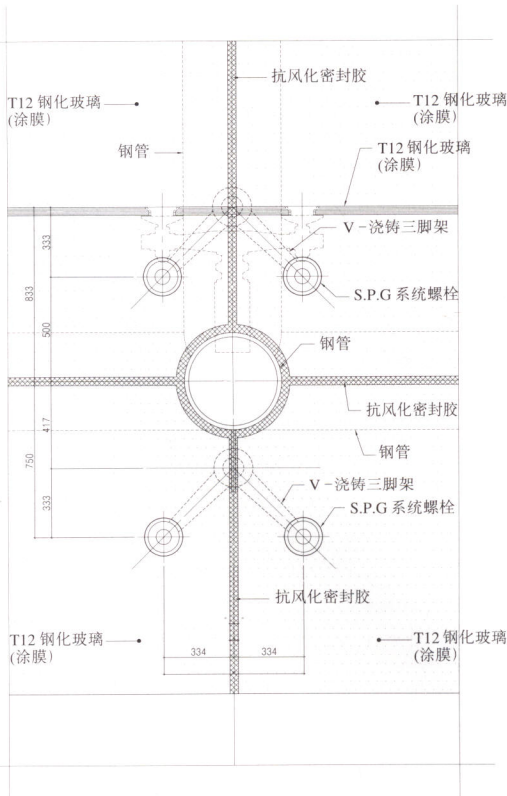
抗风化密封胶

T12 钢化玻璃
(涂膜)

T12 钢化玻璃
(涂膜)

钢管

T12 钢化玻璃
(涂膜)

V-浇铸三脚架

333

833

S.P.G 系统螺栓

500

钢管

抗风化密封胶

417

钢管

750

V-浇铸三脚架

333

S.P.G 系统螺栓

抗风化密封胶

T12 钢化玻璃
(涂膜)

334

334

T12 钢化玻璃
(涂膜)